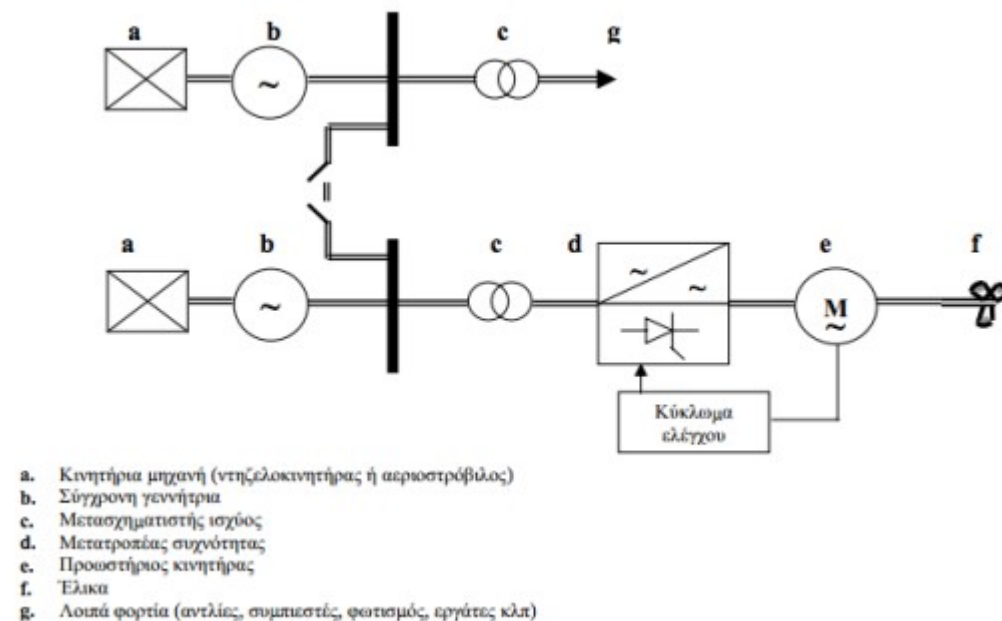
a b c g

a b c d e f

~

~ ~

M
~

Κύκλωμα ελέγχου

a. Κινητήρια μηχανή (ντηζελοκινητήρας ή αεριοστρόβιλος)
b. Σύγχρονη γεννήτρια
c. Μετασχηματιστής ισχύος
d. Μετατροπέας συχνότητας
e. Προωστήριος κινητήρας
f. Έλικα
g. Λοιπά φορτία (αντλίες, συμπιεστές, φωτισμός, εργάτες κλπ)